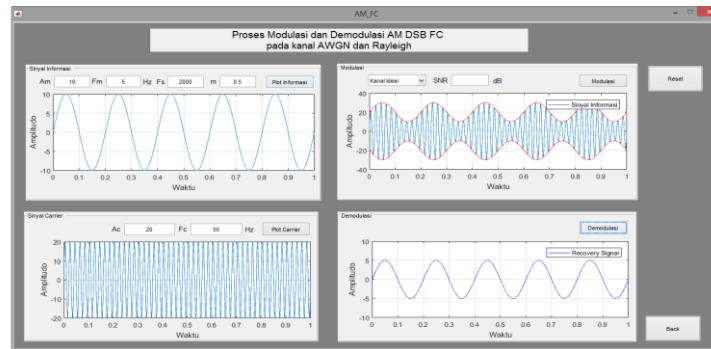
AM_FC

Proses Modulasi dan Demodulasi AM DSB FC
pada kanal AWGN dan Rayleigh

Sinyal Informasi

Am 10 Fm 5 Hz Fs 2000 m 0.5 Plot Informasi

10
5
0
-5
-10
Amplitudo
0 0.1 0.2 0.3 0.4 0.5 0.6 0.7 0.8 0.9 1
Waktu

Modulasi

Kanal Ideal SNR dB Modulasi

Sinyal Informasi

40
30
20
10
0
-10
-20
-30
-40
Amplitudo
0 0.1 0.2 0.3 0.4 0.5 0.6 0.7 0.8 0.9 1
Waktu

Reset

Sinyal Carrier

Ac 20 Fc 50 Hz Plot Carrier

20
10
0
-10
-20
Amplitudo
0 0.1 0.2 0.3 0.4 0.5 0.6 0.7 0.8 0.9 1
Waktu

Demodulasi

Demodulasi

Recovery Signal

10
5
0
-5
-10
Amplitudo
0 0.1 0.2 0.3 0.4 0.5 0.6 0.7 0.8 0.9 1
Waktu

Back